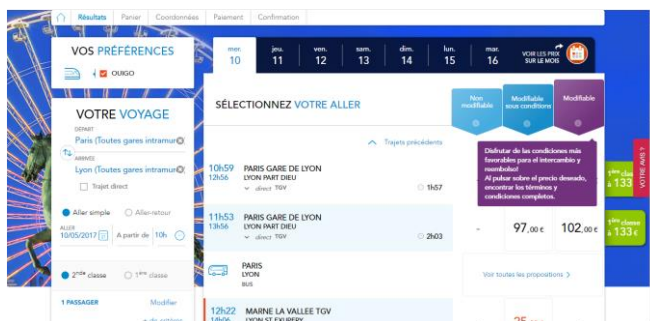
Résultats | Panier | Coordonnées | Paiement | Confirmation

VOS PRÉFÉRENCES

OUIGO

VOTRE VOYAGE

DÉPART
Paris (Toutes gares intramur

ARRIVÉE
Lyon (Toutes gares intramur

Trajet direct

Aller simple
Aller-retour

ALLER
10/05/2017
A partir de
10h

2nde classe
1ère classe

1 PASSAGER
Modifier

mer. 10
jeu. 11
ven. 12
sam. 13
dim. 14
lun. 15
mar. 16
VOIR LES PRIX SUR LE MOIS

SÉLECTIONNEZ VOTRE ALLER

Non modifiable
Modifiable sous conditions
Modifiable

Trajets précédents

Disfrutar de las condiciones más favorables para el intercambio y reembolso!
Al pulsar sobre el precio deseado, encontrar los términos y condiciones completos.

10h59 PARIS GARE DE LYON
12h56 LYON PART DIEU
direct TGV
1h57

11h53 PARIS GARE DE LYON
13h56 LYON PART DIEU
direct TGV
2h03
-
97,00 €
102,00 €

PARIS
LYON
BUS
Voir toutes les propositions >

12h22 MARNE LA VALLEE TGV
14h06 LYON ST EXUPERY
35

1ère cla
à 133

1ère classe
à 133 €

VOTRE AVIS ?